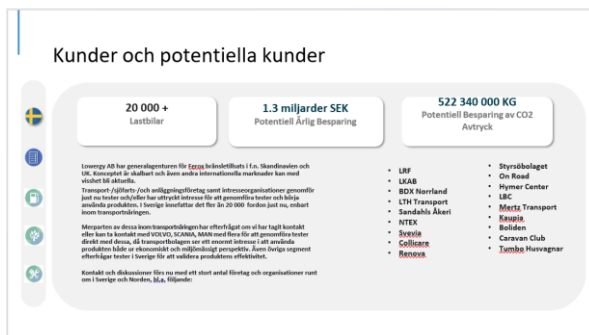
Kunder och potentiella kunder

20 000 +
Lastbilar

1.3 miljarder SEK
Potentiell Årlig Besparing

522 340 000 KG
Potentiell Besparing av CO2 Avtryck

Lowergy AB har generalagenturen för Ferox bränsletillsats i f.n. Skandinavien och UK. Konceptet är skalbart och även andra internationella marknader kan med visshet bli aktuella.
Transport-/sjöfarts-/och anläggningsföretag samt intresseorganisationer genomför just nu tester och/eller har uttryckt intresse för att genomföra tester och börja använda produkten. I Sverige innefattar det för än 20 000 fordon just nu, enbart inom transportnäringen.

Merparten av dessa inom transportnäringen har efterfrågat om vi har tagit kontakt eller kan ta kontakt med VOLVO, SCANIA, MAN med flera för att genomföra tester direkt med dessa, då transportbolagen ser ett enormt intresse i att använda produkten både ur ekonomiskt och miljömässigt perspektiv. Även övriga segment efterfrågar tester i Sverige för att validera produktens effektivitet.

Kontakt och diskussioner förs nu med ett stort antal företag och organisationer runt om i Sverige och Norden, bl.a. följande:

• LRF
• LKAB
• BDX Norrland
• LTH Transport
• Sandahls Åkeri
• NTEX
• Svevia
• Collicare
• Renova

• Styrsöbolaget
• On Road
• Hymer Center
• LBC
• Mertz Transport
• Kaupia
• Boliden
• Caravan Club
• Tumbo Husvagnar